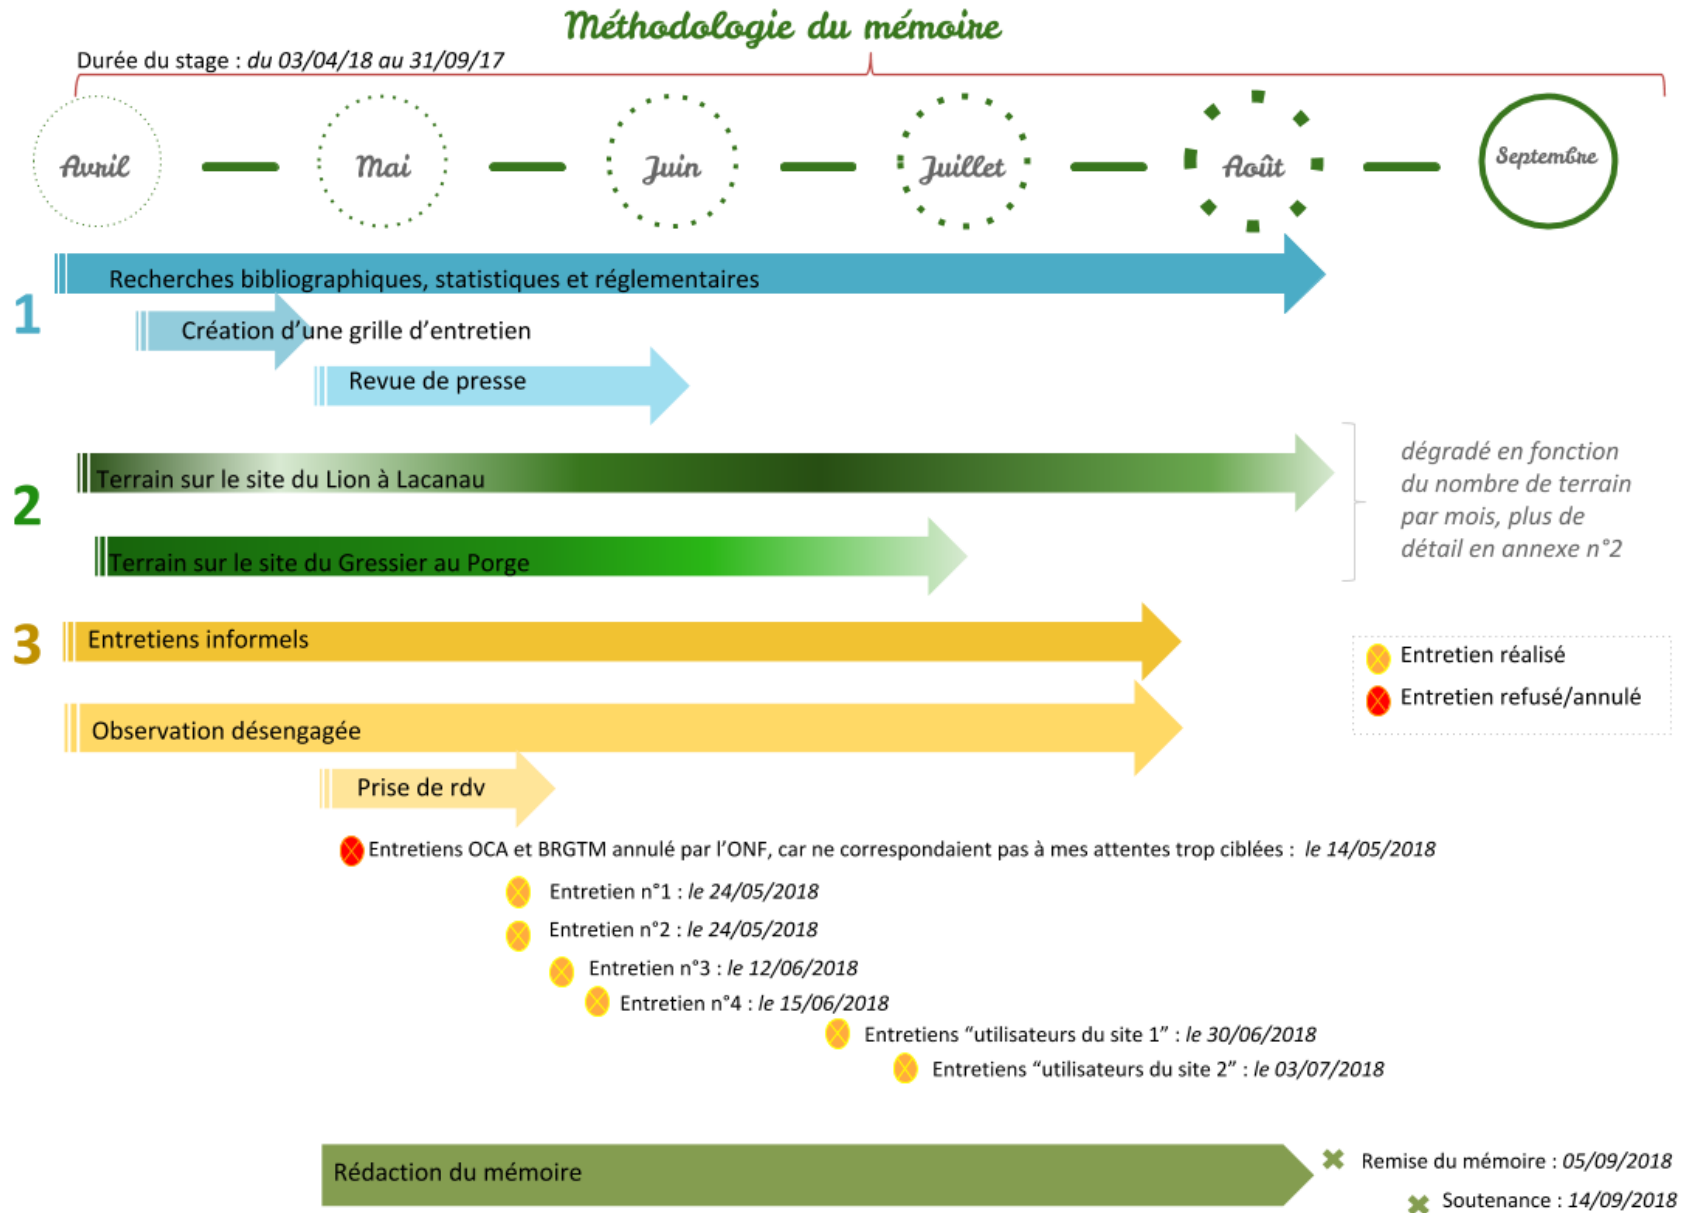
Méthodologie du mémoire

Durée du stage : du 03/04/18 au 31/09/17

Avril

Mai

Juin

Juillet

Août

Septembre

1

Recherches bibliographiques, statistiques et réglementaires

Création d'une grille d'entretien

Revue de presse

2

Terrain sur le site du Lion à Lacanau

Terrain sur le site du Gressier au Porge

dégradé en fonction du nombre de terrain par mois, plus de détail en annexe n°2

3

Entretiens informels

Observation désengagée

Prise de rdv

Entretien réalisé

Entretien refusé/annulé

Entretiens OCA et BRGTM annulé par l'ONF, car ne correspondaient pas à mes attentes trop ciblées : le 14/05/2018

Entretien n°1 : le 24/05/2018

Entretien n°2 : le 24/05/2018

Entretien n°3 : le 12/06/2018

Entretien n°4 : le 15/06/2018

Entretiens "utilisateurs du site 1" : le 30/06/2018

Entretiens "utilisateurs du site 2" : le 03/07/2018

Rédaction du mémoire

Remise du mémoire : 05/09/2018

Soutenance : 14/09/2018